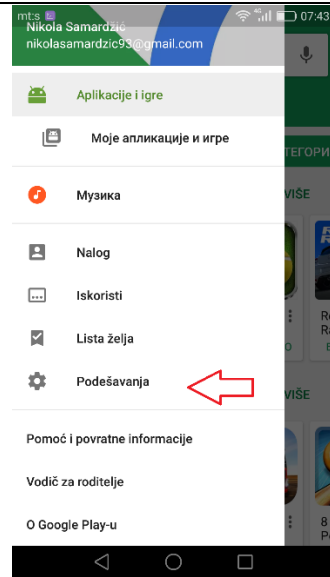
m:ts
07:43
Nikola Samardzić
nikolasamardzic93@gmail.com

Aplikacije i igre

Моје апликације и игре

Музика

Nalog

Iskoristi

Lista želja

Podešavanja

Pomoć i povratne informacije

Vodič za roditelje

O Google Play-u

ТЕГОРИ
ВИШЕ
ВИШЕ